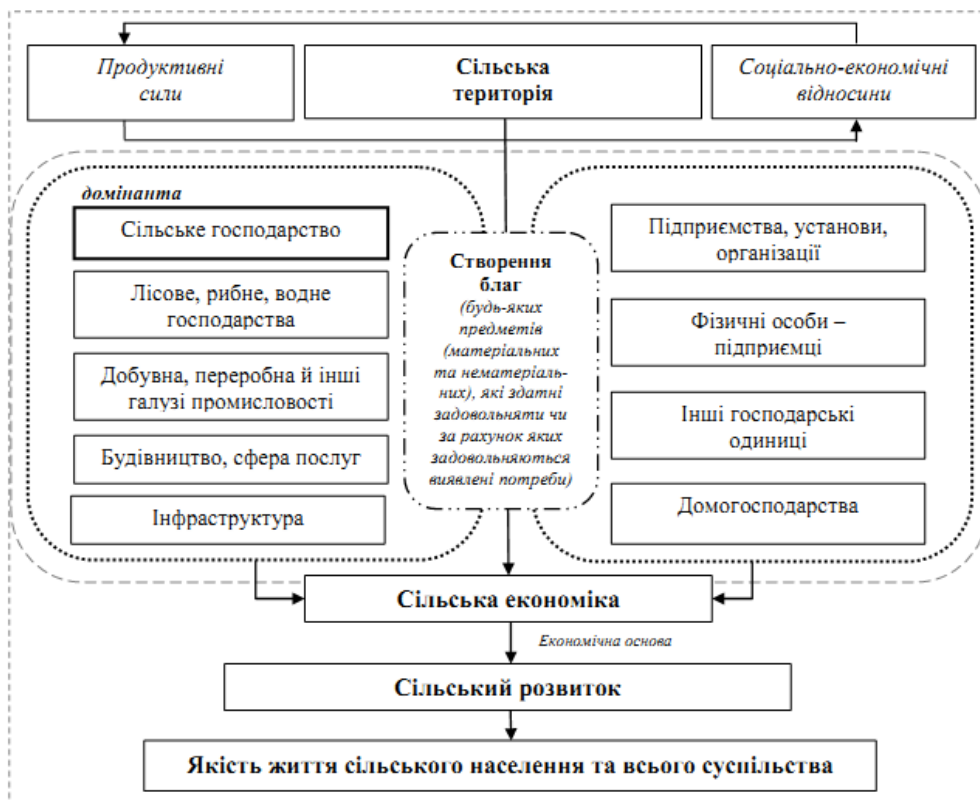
Продуктивні сили

Сільська територія

Соціально-економічні відносини

домінанта

Сільське господарство

Лісове, рибне, водне господарства

Добувна, переробна й інші галузі промисловості

Будівництво, сфера послуг

Інфраструктура

Створення благ (будь-яких предметів (матеріальних та нематеріальних), які здатні задовольняти чи за рахунок яких задовольняються виявлені потреби)

Підприємства, установи, організації

Фізичні особи – підприємці

Інші господарські одиниці

Домогосподарства

Сільська економіка

Економічна основа

Сільський розвиток

Якість життя сільського населення та всього суспільства